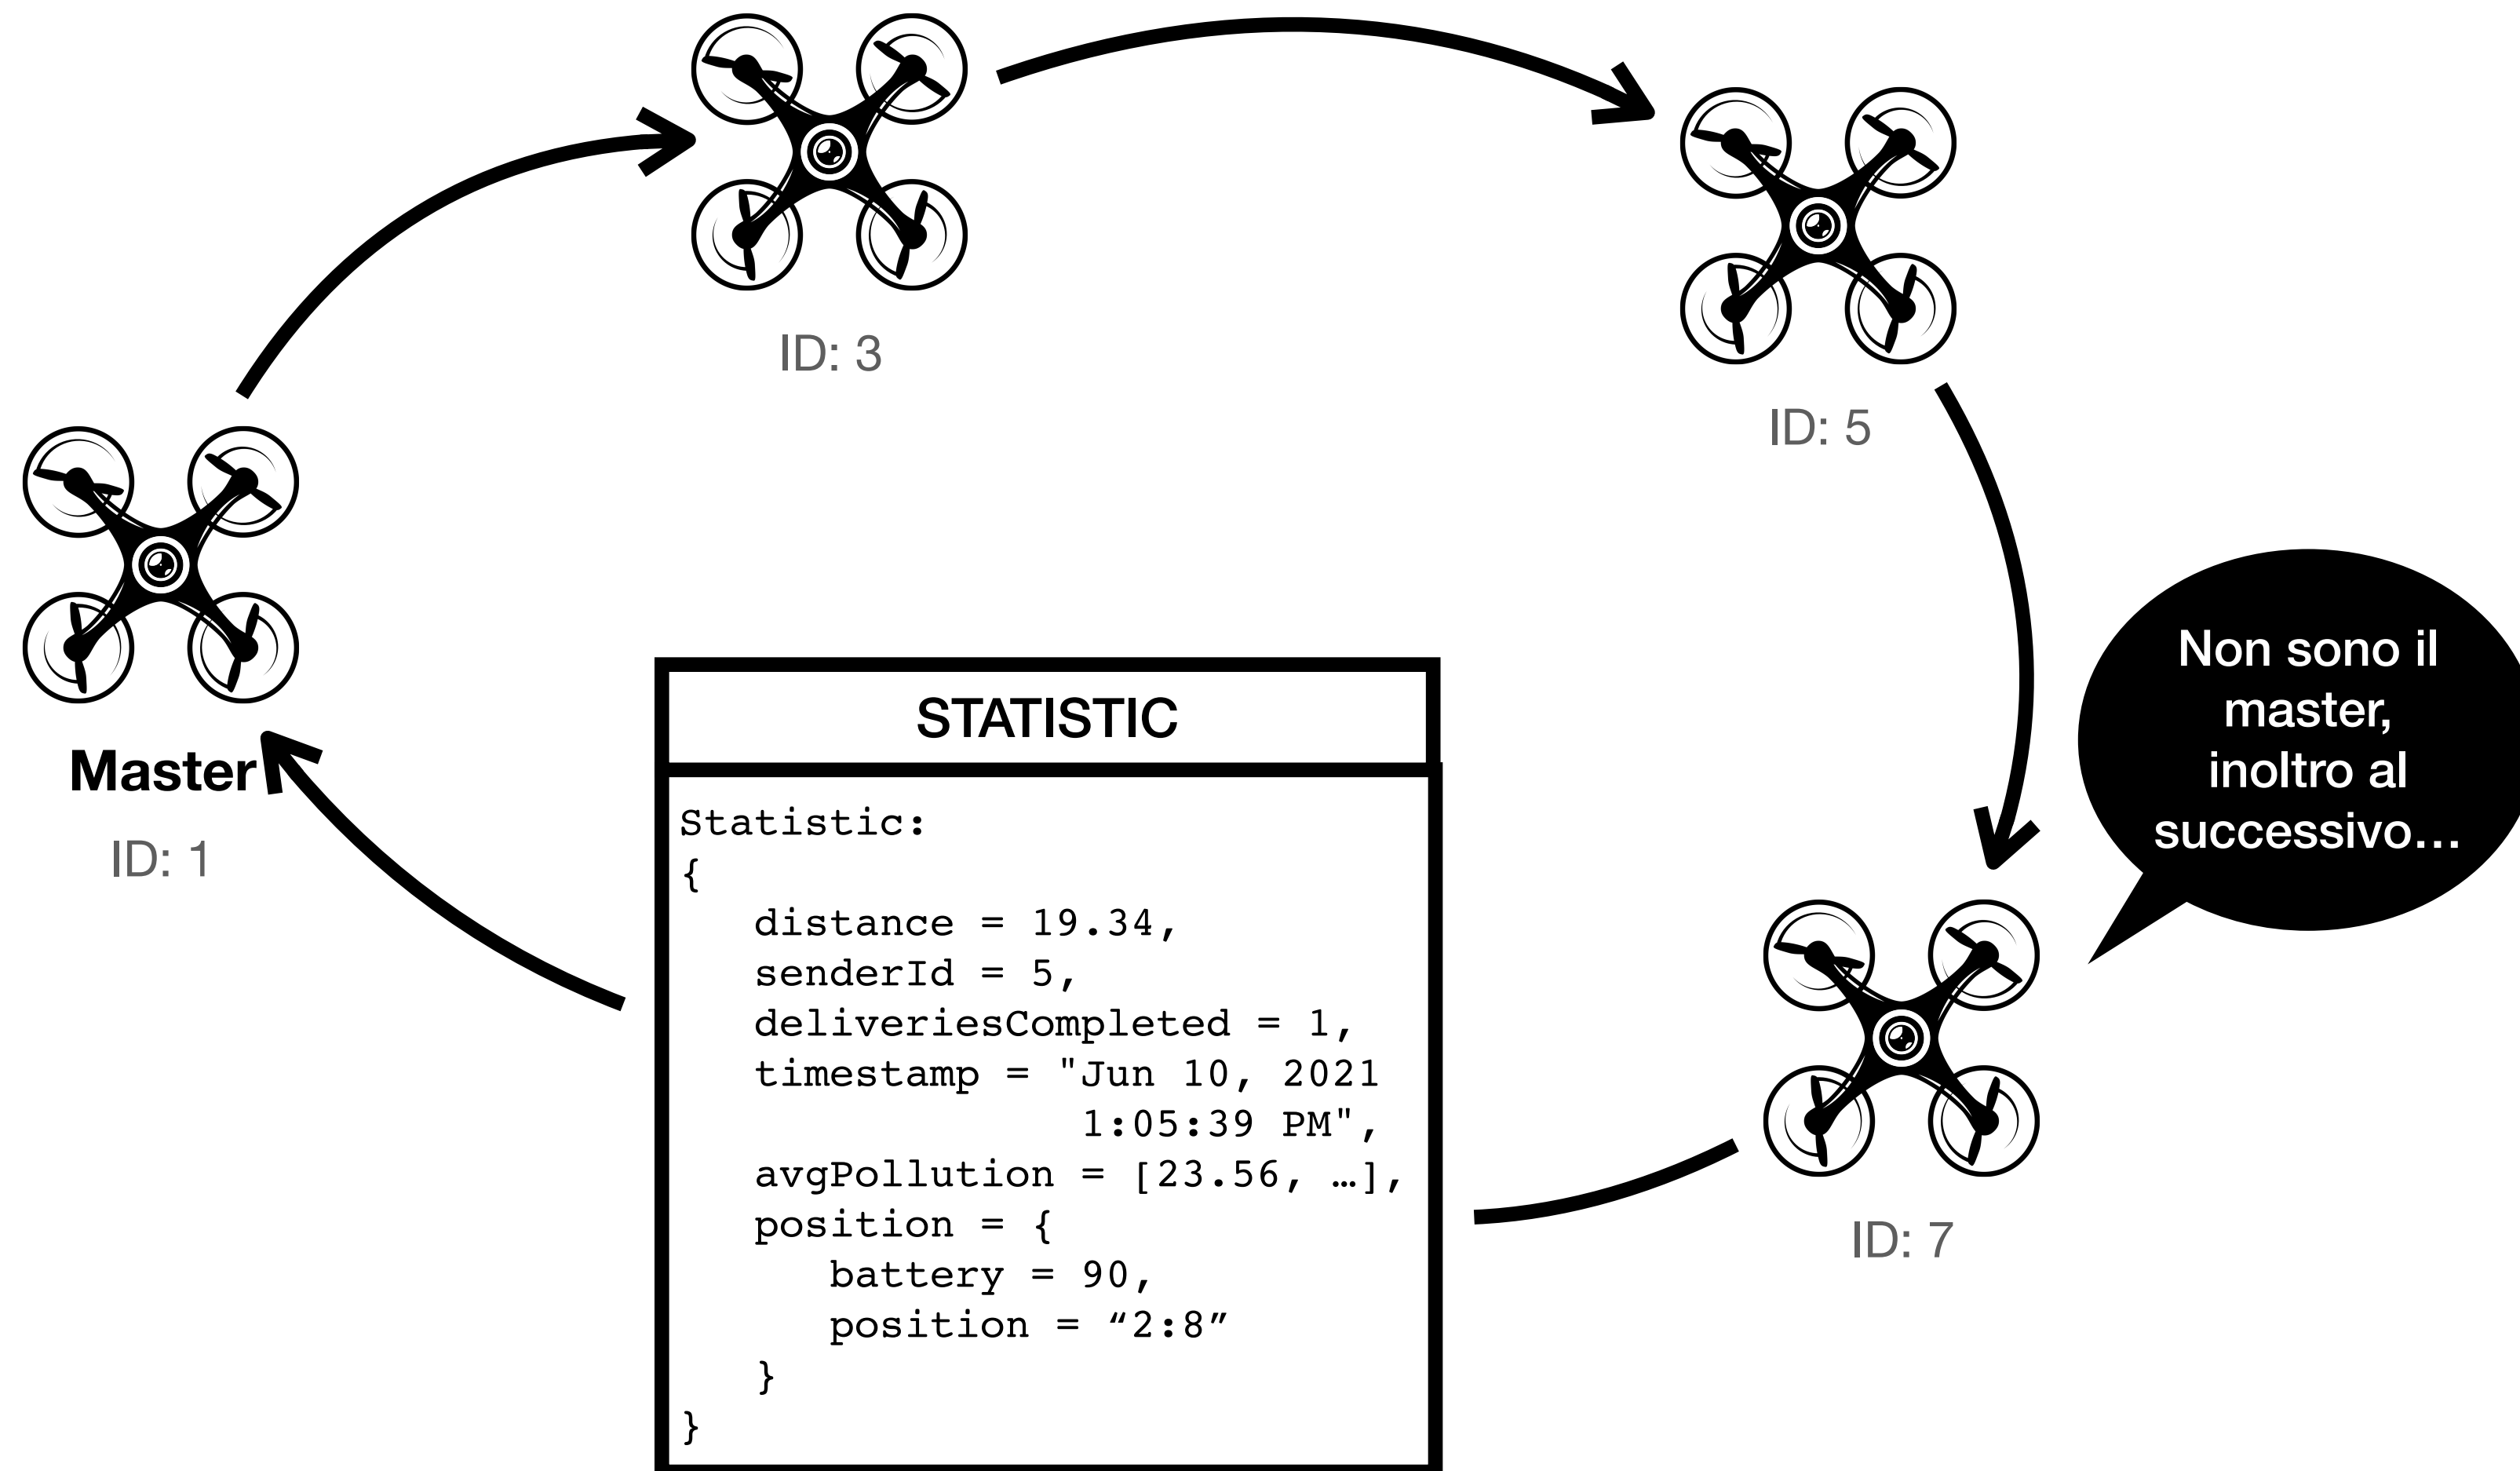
ID: 3

ID: 5

Master

ID: 1

Non sono il master, inoltro al successivo…

STATISTIC

Statistic:
{
distance = 19.34,
senderId = 5,
deliveriesCompleted = 1,
timestamp = "Jun 10, 2021
1:05:39 PM",
avgPollution = [23.56, …],
position = {
battery = 90,
position = “2:8”
}
}

ID: 7